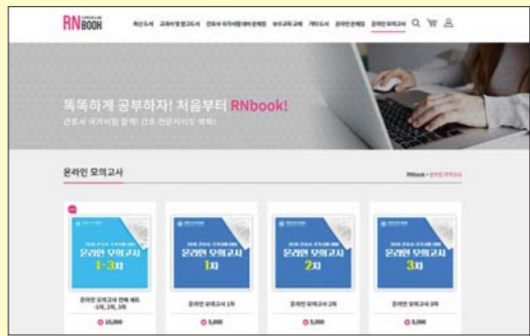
RN BOOK

최신도서 교과서 및 참고서 간호사 국가시험대비 문제집 보수교육 교재 기타도서 온라인 문제집 온라인 모의고사

똑똑하게 공부하자! 처음부터 RNbook!

간호사 국가시험 합격! 간호 전문지식도 똑똑!

온라인 모의고사

RNbook > 온라인 모의고사

온라인 모의고사 1~3차

온라인 모의고사 1차

온라인 모의고사 2차

온라인 모의고사 3차

온라인 모의고사 전체 세트 (1차, 2차, 3차)

10,000

온라인 모의고사 1차

5,000

온라인 모의고사 2차

5,000

온라인 모의고사 3차

5,000